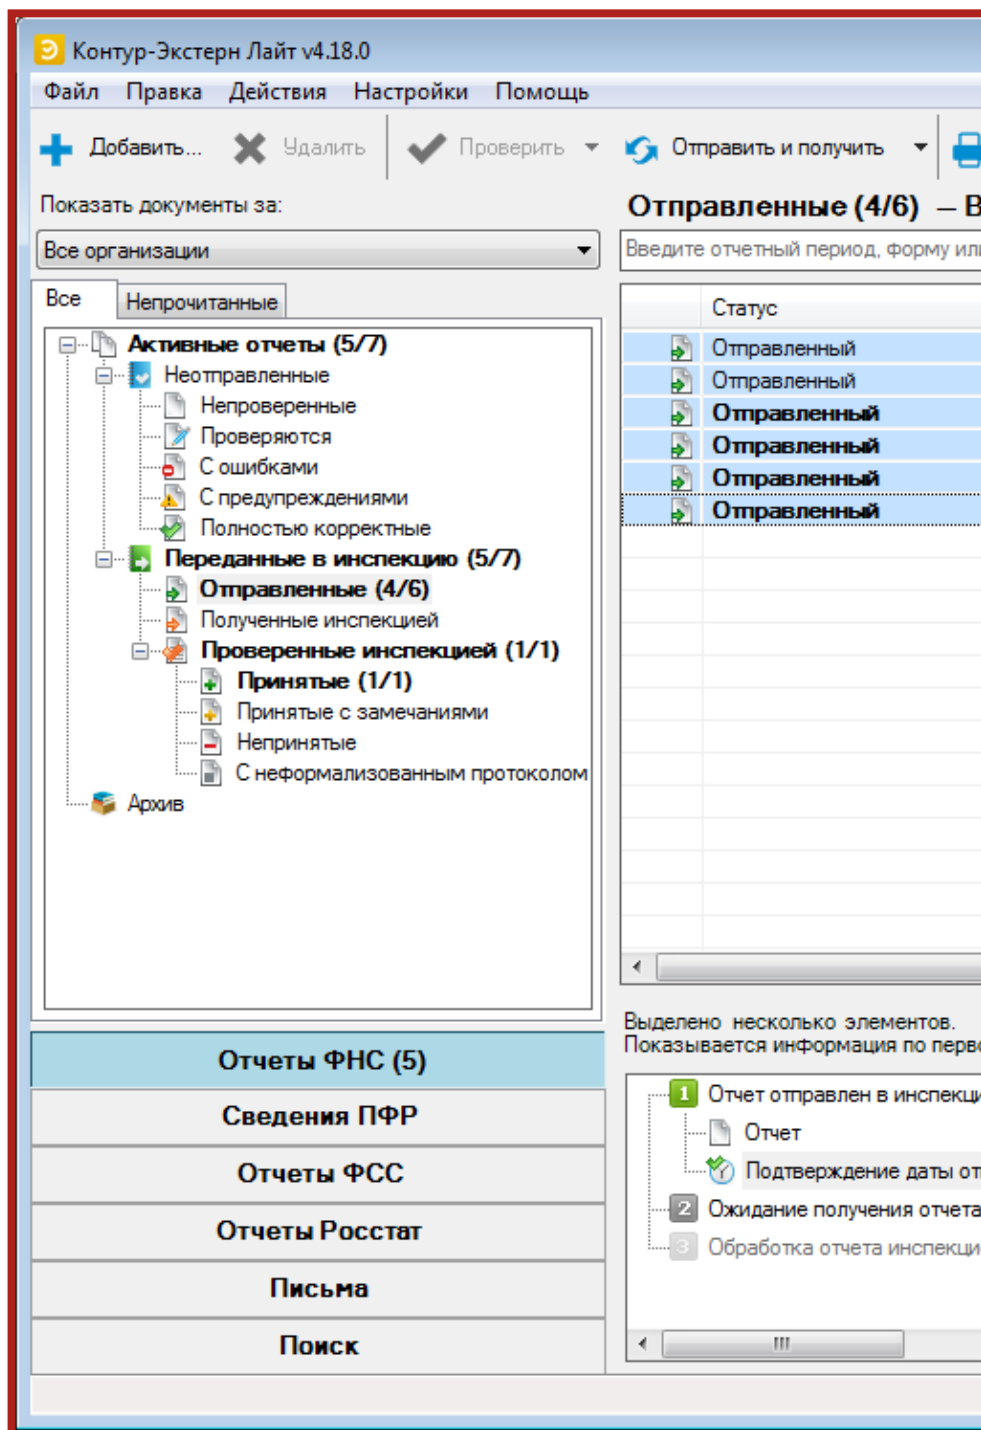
Контур-Экстерн Лайт v4.18.0

Файл Правка Действия Настройки Помощь

Добавить... Удалить Проверить Отправить и получить

Показать документы за:

Все организации

Все Непрочитанные

Активные отчеты (5/7)
Неотправленные
Непроверенные
Проверяются
С ошибками
С предупреждениями
Полностью корректные
Переданные в инспекцию (5/7)
Отправленные (4/6)
Полученные инспекцией
Проверенные инспекцией (1/1)
Принятые (1/1)
Принятые с замечаниями
Непринятые
С неформализованным протоколом
Архив

Отчеты ФНС (5)
Сведения ПФР
Отчеты ФСС
Отчеты Росстат
Письма
Поиск

Отправленные (4/6) – В

Введите отчетный период, форму ил

| Статус |
|---|
| Отправленный |
| Отправленный |
| Отправленный |
| Отправленный |
| Отправленный |
| Отправленный |

Выделено несколько элементов.
Показывается информация по перв

1 Отчет отправлен в инспекци
Отчет
Подтверждение даты от
2 Ожидание получения отчета
3 Обработка отчета инспекци